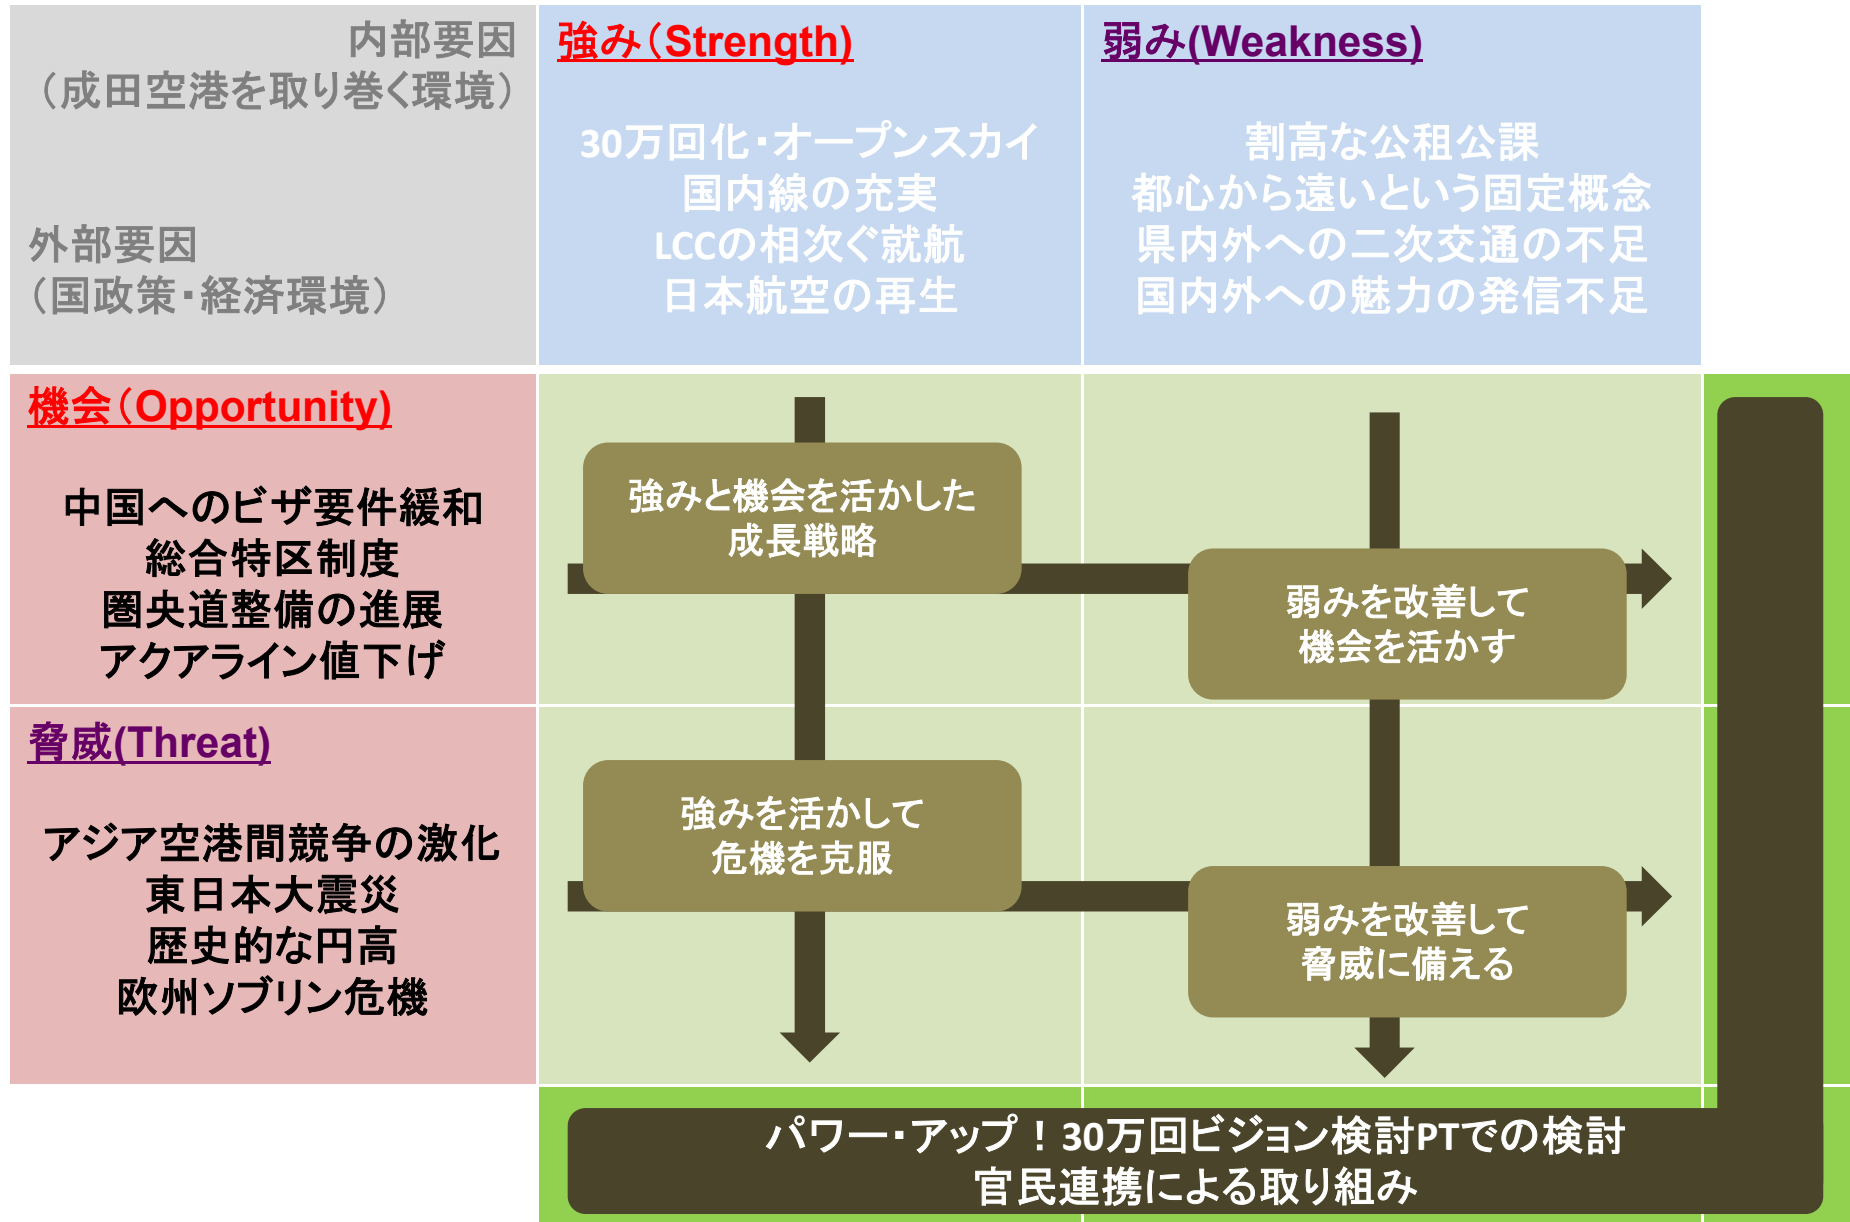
内部要因
（成田空港を取り巻く環境）

外部要因
（国政策・経済環境）

強み（Strength)

30万回化・オープンスカイ
国内線の充実
LCCの相次ぐ就航
日本航空の再生

弱み(Weakness)

割高な公租公課
都心から遠いという固定概念
県内外への二次交通の不足
国内外への魅力の発信不足

機会（Opportunity)

中国へのビザ要件緩和
総合特区制度
圏央道整備の進展
アクアライン値下げ

脅威(Threat)

アジア空港間競争の激化
東日本大震災
歴史的な円高
欧州ソブリン危機

強みと機会を活かした
成長戦略

弱みを改善して
機会を活かす

強みを活かして
危機を克服

弱みを改善して
脅威に備える

パワー・アップ！30万回ビジョン検討PTでの検討
官民連携による取り組み